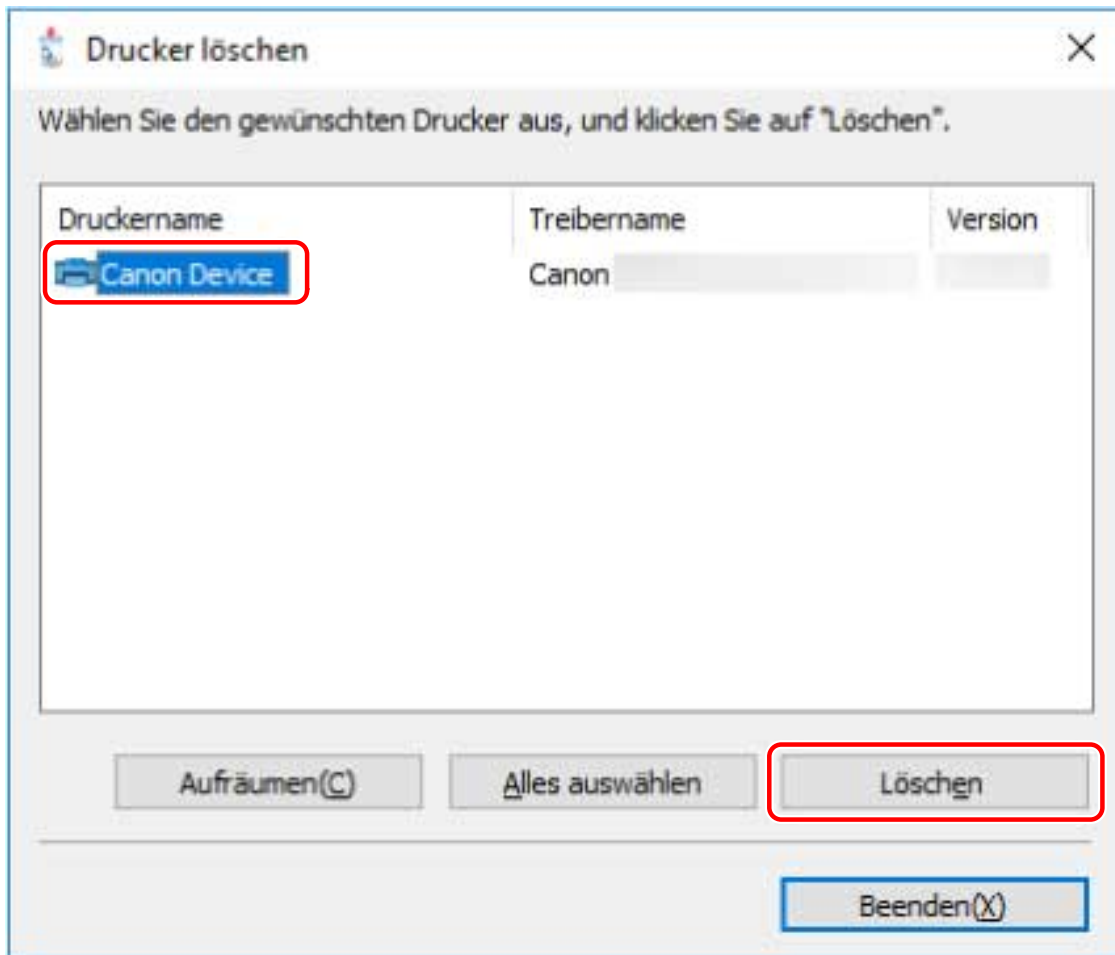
Drucker löschen

Wählen Sie den gewünschten Drucker aus, und klicken Sie auf "Löschen".

| Druckername | Treibername | Version |
|---|---|---|
| Canon Device | Canon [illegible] | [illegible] |

Aufräumen(C)

Alles auswählen

Löschen

Beenden(X)